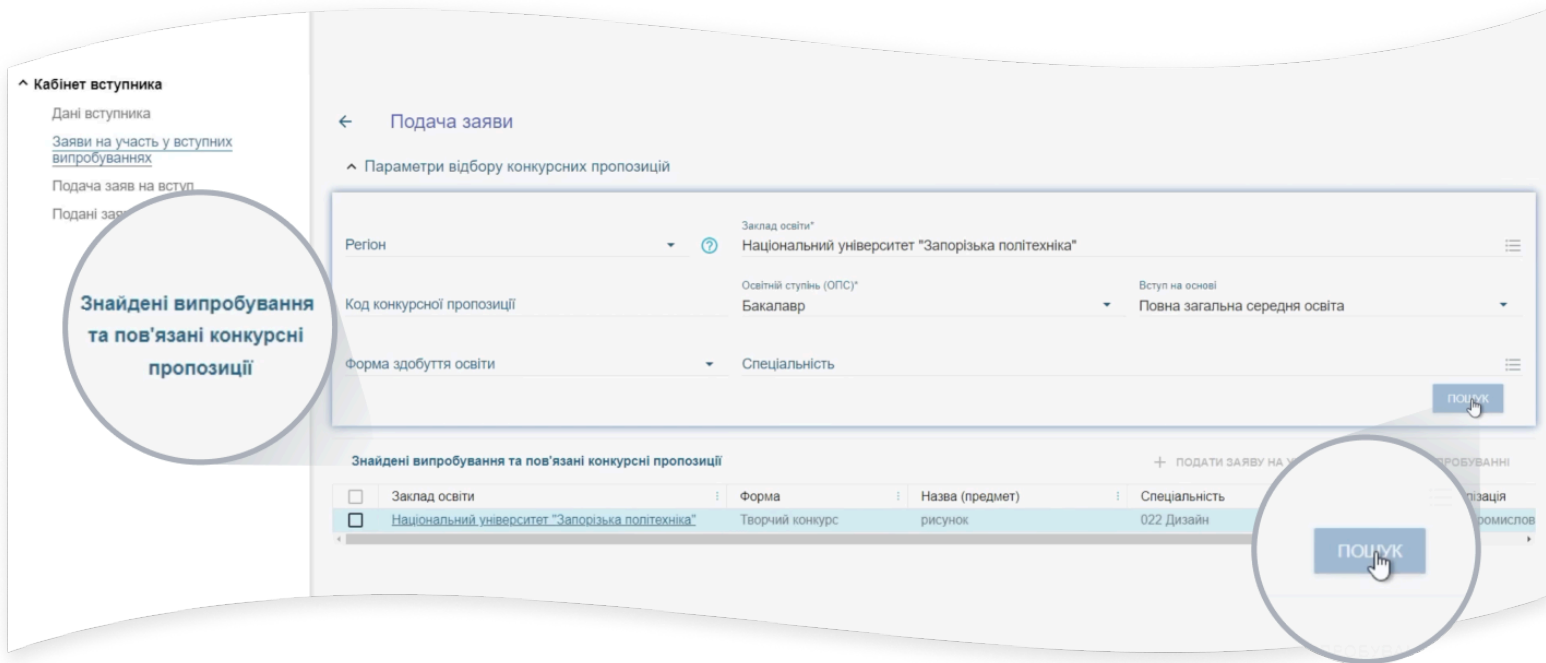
^ Кабінет вступника

Дані вступника

Заяви на участь у вступних випробуваннях

Подача заяв на вступ

Подані зая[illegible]

Знайдені випробування та пов'язані конкурсні пропозиції

← Подача заяви

^ Параметри відбору конкурсних пропозицій

Регіон

Заклад освіти*
Національний університет "Запорізька політехніка"

Код конкурсної пропозиції

Освітній ступінь (ОПС)*
Бакалавр

Вступ на основі
Повна загальна середня освіта

Форма здобуття освіти

Спеціальність

ПОШУК

Знайдені випробування та пов'язані конкурсні пропозиції

+ ПОДАТИ ЗАЯВУ НА У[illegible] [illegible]ПРОБУВАННІ

| | Заклад освіти | Форма | Назва (предмет) | Спеціальність | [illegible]ізація |
|---|---|---|---|---|---|
| ☐ | Національний університет "Запорізька політехніка" | Творчий конкурс | рисунок | 022 Дизайн | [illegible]ромислов |

ПОШУК